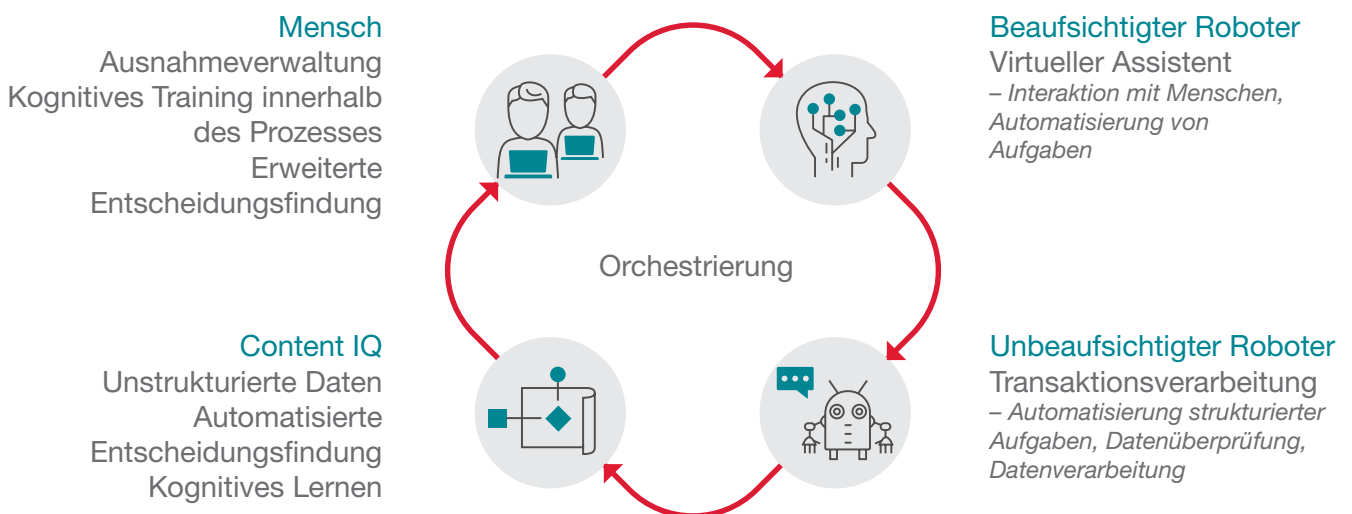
Mensch
Ausnahmeverwaltung
Kognitives Training innerhalb des Prozesses
Erweiterte Entscheidungsfindung

Beaufsichtigter Roboter
Virtueller Assistent
– Interaktion mit Menschen, Automatisierung von Aufgaben

Orchestrierung

Content IQ
Unstrukturierte Daten
Automatisierte Entscheidungsfindung
Kognitives Lernen

Unbeaufsichtigter Roboter
Transaktionsverarbeitung
– Automatisierung strukturierter Aufgaben, Datenüberprüfung, Datenverarbeitung